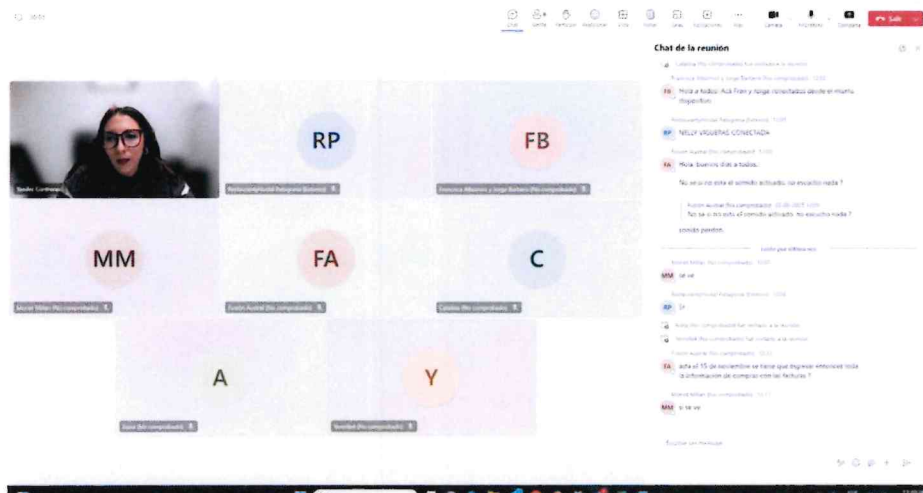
Chat de la reunión

RP

FB

MM

FA

C

A

Y

Hola a todos! Acá Fran y Jorge conectados desde el mismo dispositivo.

NELLY VIGUERAS CONECTADA

Hola, buenos días a todos.

No se si no esta el sonido activado, no escucho nada ?

No se si no esta el sonido activado, no escucho nada ?

sonido perdón

MM se ve

RP Si

esta el 15 de noviembre se tiene que ingresar entonces toda la información de compras con las facturas ?

MM si se ve